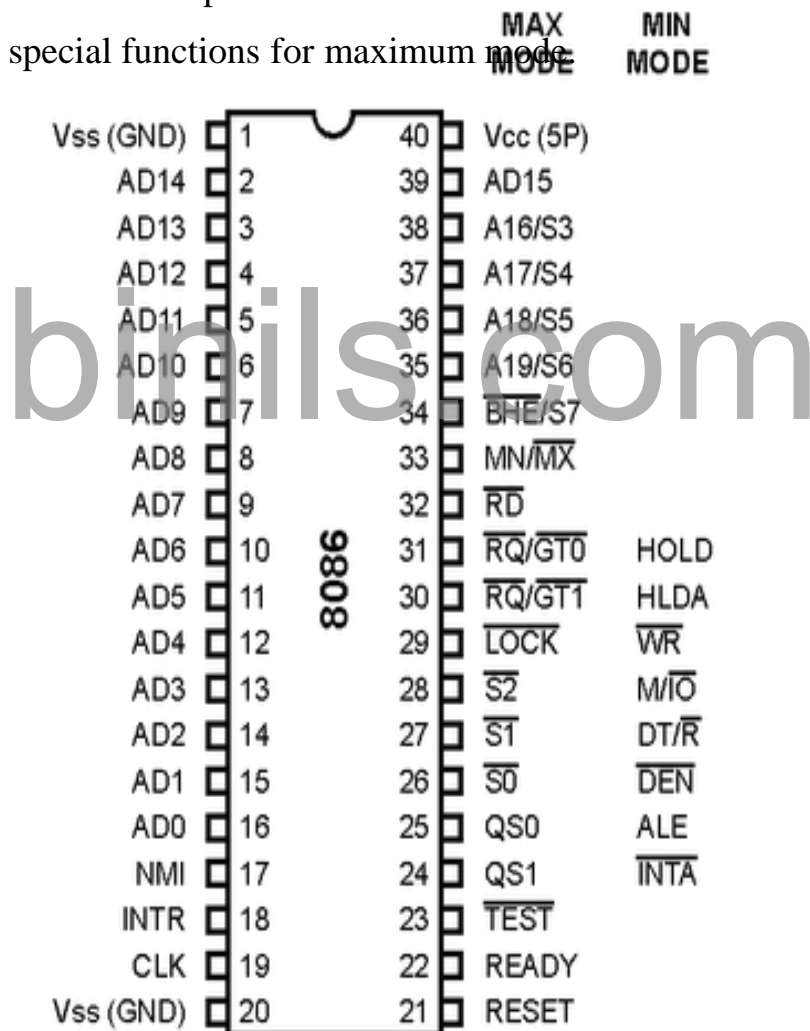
special functions for maximum mode.

MAX MODE

MIN MODE

Vss (GND) 1
AD14 2
AD13 3
AD12 4
AD11 5
AD10 6
AD9 7
AD8 8
AD7 9
AD6 10
AD5 11
AD4 12
AD3 13
AD2 14
AD1 15
AD0 16
NMI 17
INTR 18
CLK 19
Vss (GND) 20

8086

40 Vcc (5P)
39 AD15
38 A16/S3
37 A17/S4
36 A18/S5
35 A19/S6
34 $\overline{BHE}$/S7
33 MN/$\overline{MX}$
32 $\overline{RD}$
31 $\overline{RQ}/\overline{GT0}$ HOLD
30 $\overline{RQ}/\overline{GT1}$ HLDA
29 $\overline{LOCK}$ $\overline{WR}$
28 $\overline{S2}$ M/$\overline{IO}$
27 $\overline{S1}$ DT/$\overline{R}$
26 $\overline{S0}$ $\overline{DEN}$
25 QS0 ALE
24 QS1 $\overline{INTA}$
23 $\overline{TEST}$
22 READY
21 RESET

binils.com